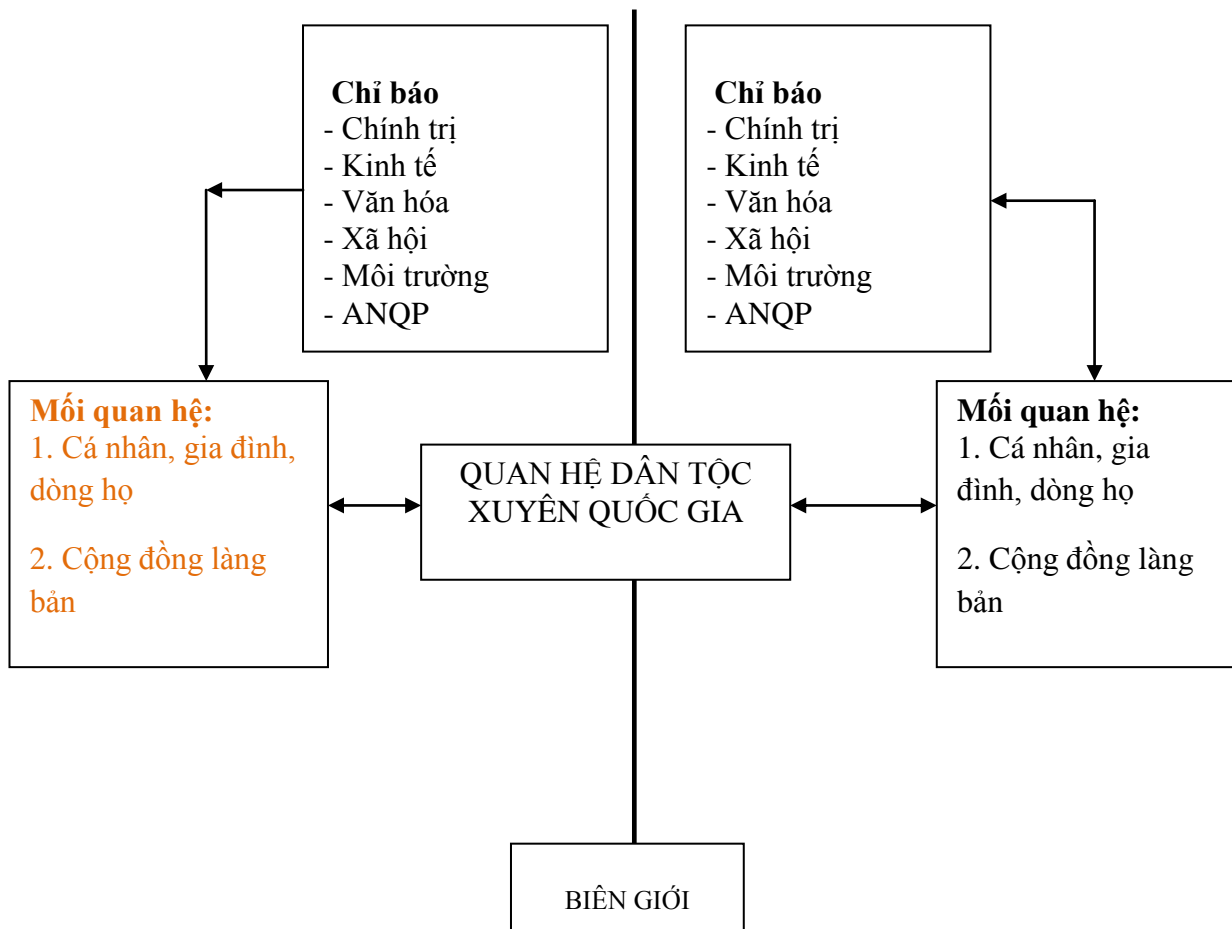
Chỉ báo
- Chính trị
- Kinh tế
- Văn hóa
- Xã hội
- Môi trường
- ANQP

Chỉ báo
- Chính trị
- Kinh tế
- Văn hóa
- Xã hội
- Môi trường
- ANQP

Mối quan hệ:
1. Cá nhân, gia đình, dòng họ

2. Cộng đồng làng bản

QUAN HỆ DÂN TỘC XUYÊN QUỐC GIA

Mối quan hệ:
1. Cá nhân, gia đình, dòng họ

2. Cộng đồng làng bản

BIÊN GIỚI